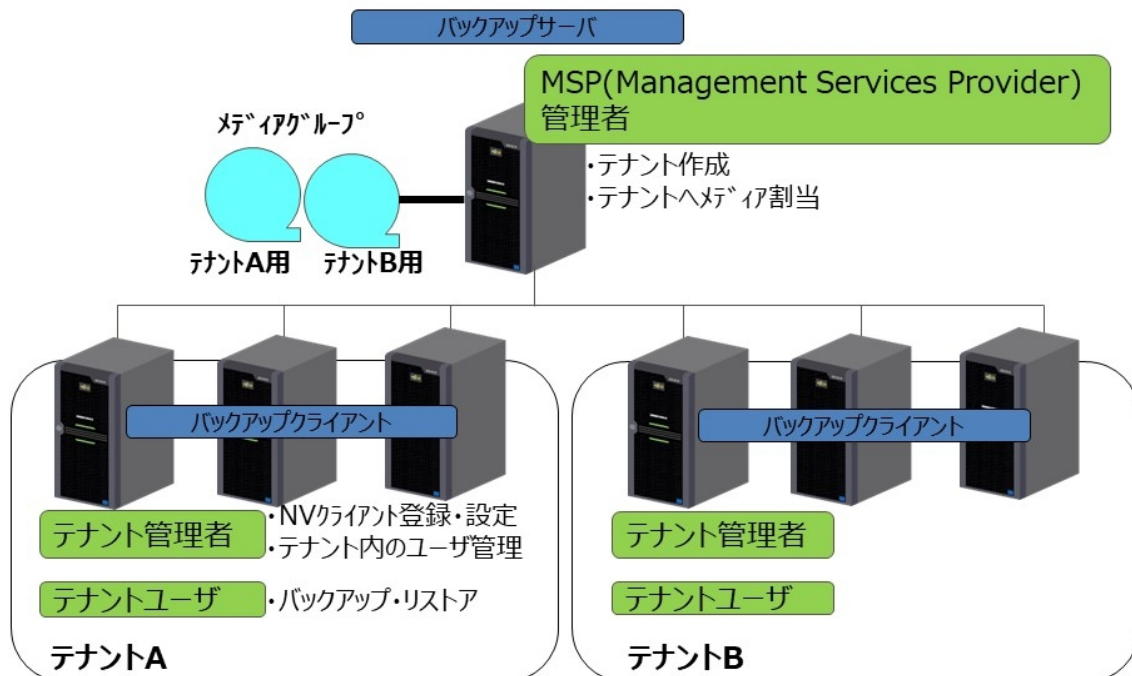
バックアップサーバ

MSP(Management Services Provider)
管理者

ﾒﾃﾞｨｱｸﾞﾙｰﾌﾟ

・テナント作成
・テナントへﾒﾃﾞｨｱ割当

ﾃﾅﾝﾄA用

ﾃﾅﾝﾄB用

バックアップクライアント

バックアップクライアント

テナント管理者

・NVｸﾗｲｱﾝﾄ登録・設定
・テナント内のユーザ管理

テナントユーザ

・バックアップ・リストア

テナントA

テナント管理者

テナントユーザ

テナントB